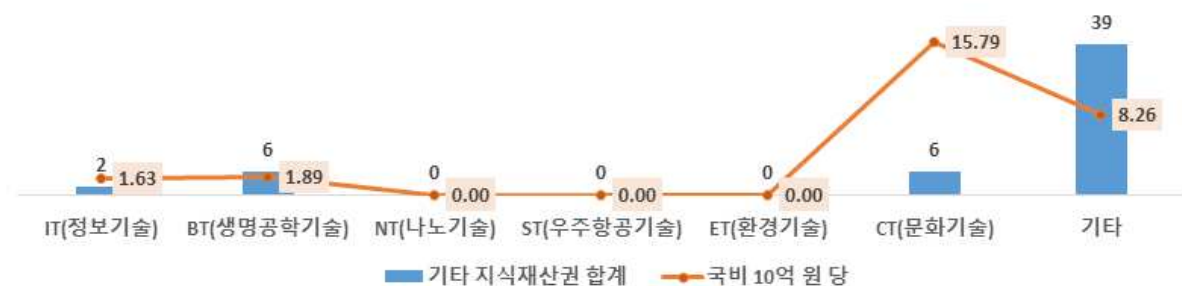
| | IT(정보기술) | BT(생명공학기술) | NT(나노기술) | ST(우주항공기술) | ET(환경기술) | CT(문화기술) | 기타 |
|---|---|---|---|---|---|---|---|
| 기타 지식재산권 합계 | 2 | 6 | 0 | 0 | 0 | 6 | 39 |
| 국비 10억 원 당 | 1.63 | 1.89 | 0.00 | 0.00 | 0.00 | 15.79 | 8.26 |